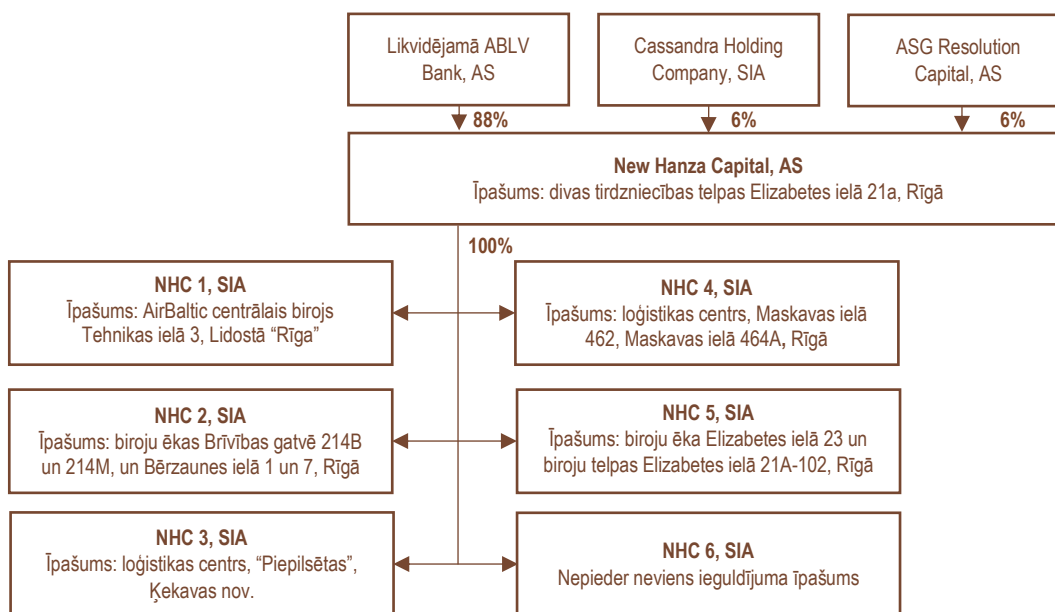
Likvidējamā ABLV Bank, AS

Cassandra Holding Company, SIA

ASG Resolution Capital, AS

88%

6%

6%

New Hanza Capital, AS
Īpašums: divas tirdzniecības telpas Elizabetes ielā 21a, Rīgā

100%

NHC 1, SIA
Īpašums: AirBaltic centrālais birojs Tehnikas ielā 3, Lidostā "Rīga"

NHC 4, SIA
Īpašums: loģistikas centrs, Maskavas ielā 462, Maskavas ielā 464A, Rīgā

NHC 2, SIA
Īpašums: biroju ēkas Brīvības gatvē 214B un 214M, un Bērzaunes ielā 1 un 7, Rīgā

NHC 5, SIA
Īpašums: biroju ēka Elizabetes ielā 23 un biroju telpas Elizabetes ielā 21A-102, Rīgā

NHC 3, SIA
Īpašums: loģistikas centrs, "Piepilsētas", Ķekavas nov.

NHC 6, SIA
Nepieder neviens ieguldījuma īpašums